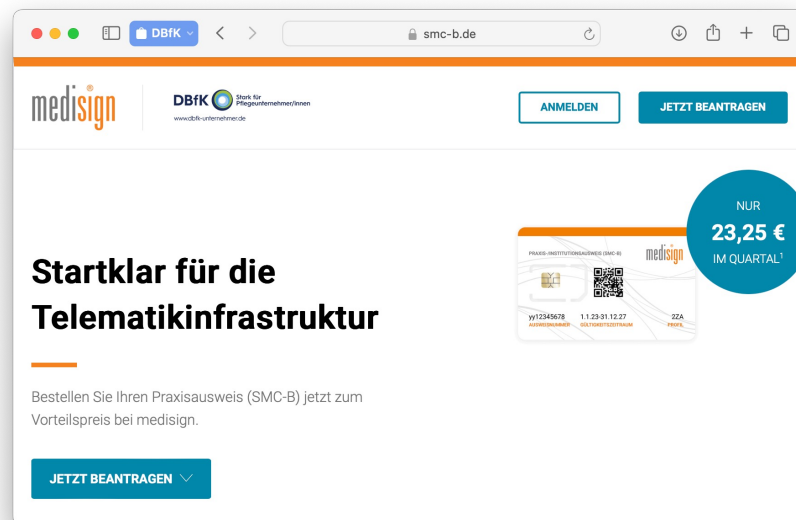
DBfK

smc-b.de

medisign

DBfK Stark für Pflegeunternehmer/innen
www.dbfk-unternehmer.de

ANMELDEN

JETZT BEANTRAGEN

NUR
23,25 €
IM QUARTAL¹

PRAXIS-/INSTITUTIONSAUSWEIS (SMC-B)

medisign

yy12345678
AUSWEISNUMMER

1.1.23-31.12.27
GÜLTIGKEITSZEITRAUM

2ZA
PRAXIS

Startklar für die Telematikinfrastruktur

Bestellen Sie Ihren Praxisausweis (SMC-B) jetzt zum Vorteilspreis bei medisign.

JETZT BEANTRAGEN